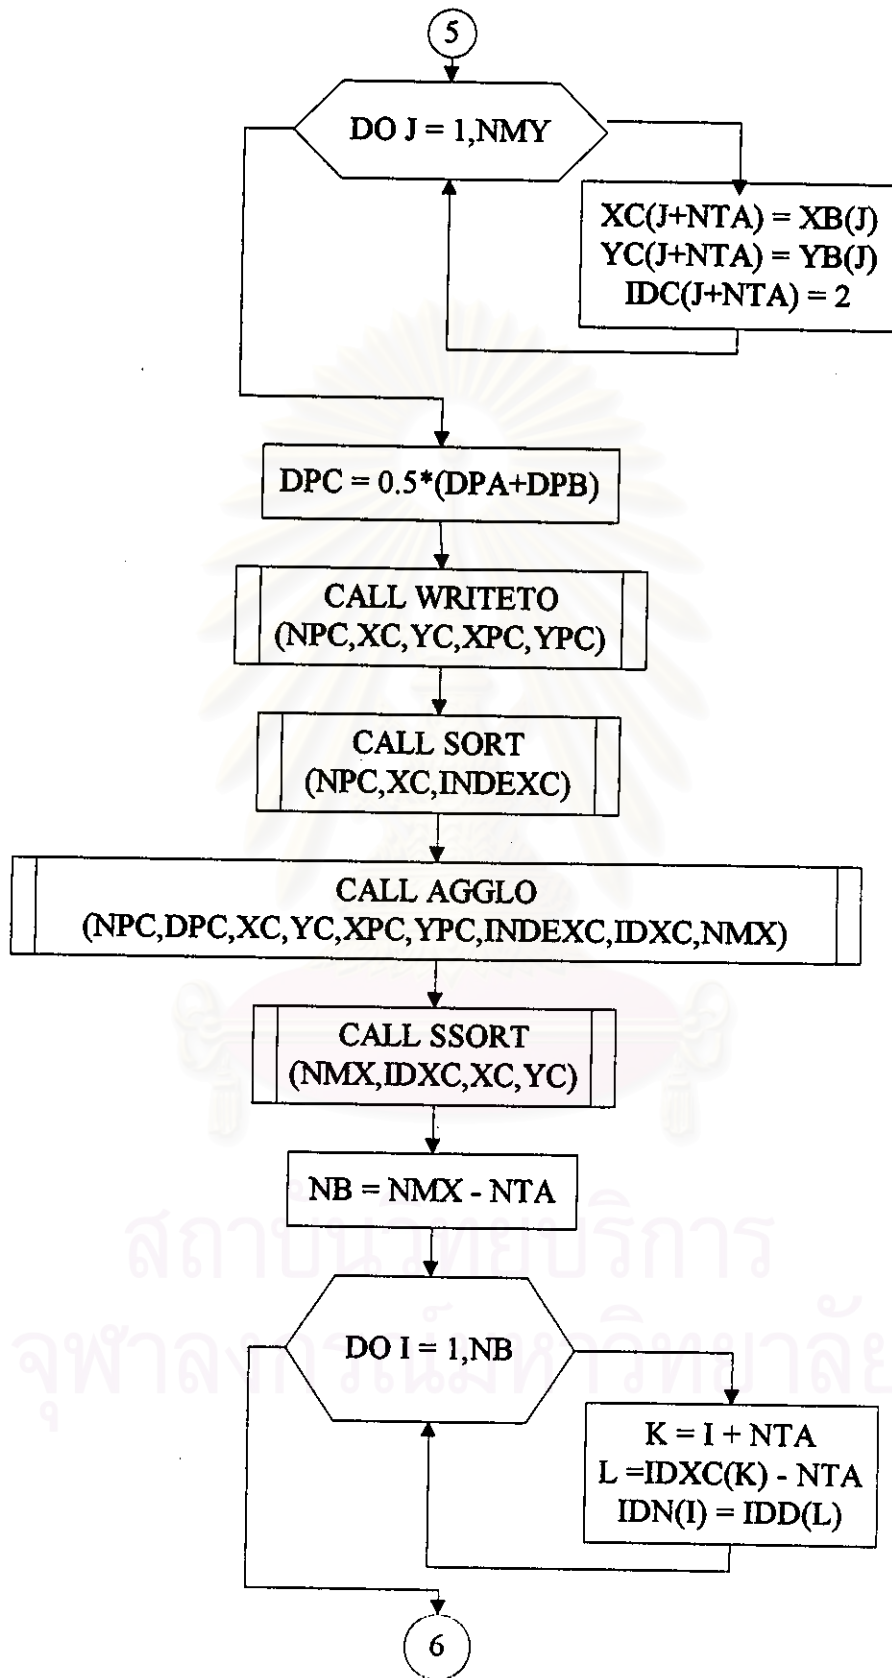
5

DO J = 1,NMY

XC(J+NTA) = XB(J)
YC(J+NTA) = YB(J)
IDC(J+NTA) = 2

DPC = 0.5*(DPA+DPB)

CALL WRITETO
(NPC,XC,YC,XPC,YPC)

CALL SORT
(NPC,XC,INDEXC)

CALL AGGLO
(NPC,DPC,XC,YC,XPC,YPC,INDEXC,IDXC,NMX)

CALL SSORT
(NMX,IDXC,XC,YC)

NB = NMX - NTA

DO I = 1,NB

K = I + NTA
L =IDXC(K) - NTA
IDN(I) = IDD(L)

6

สถาบันวิทยบริการ
จุฬาลงกรณ์มหาวิทยาลัย